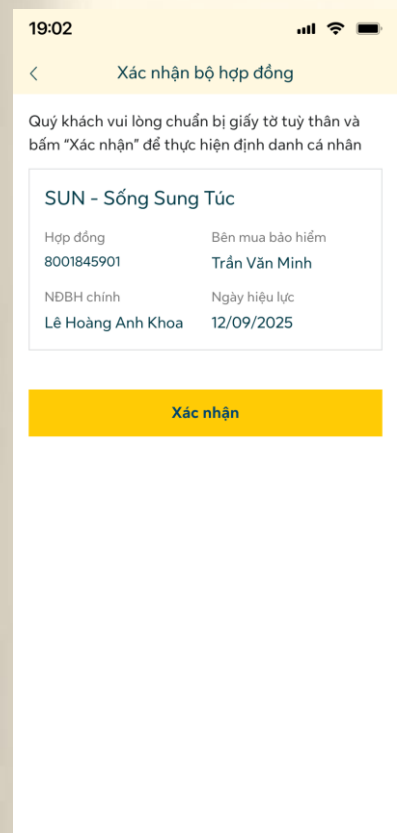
19:02

<

Xác nhận bộ hợp đồng

Quý khách vui lòng chuẩn bị giấy tờ tuỳ thân và bấm "Xác nhận" để thực hiện định danh cá nhân

SUN - Sống Sung Túc

Hợp đồng
8001845901

Bên mua bảo hiểm
Trần Văn Minh

NĐBH chính
Lê Hoàng Anh Khoa

Ngày hiệu lực
12/09/2025

Xác nhận